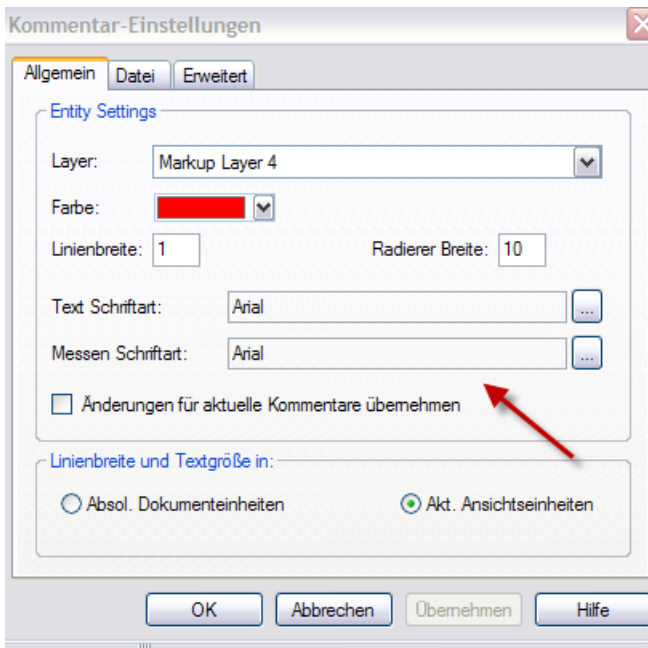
Kommentar-Einstellungen

Allgemein | Datei | Erweitert

Entity Settings

Layer: Markup Layer 4

Farbe:

Linienbreite: 1

Radierer Breite: 10

Text Schriftart: Arial ...

Messen Schriftart: Arial ...

Änderungen für aktuelle Kommentare übernehmen

Linienbreite und Textgröße in:

Absol. Dokumenteinheiten

Akt. Ansichtseinheiten

OK | Abbrechen | Übernehmen | Hilfe